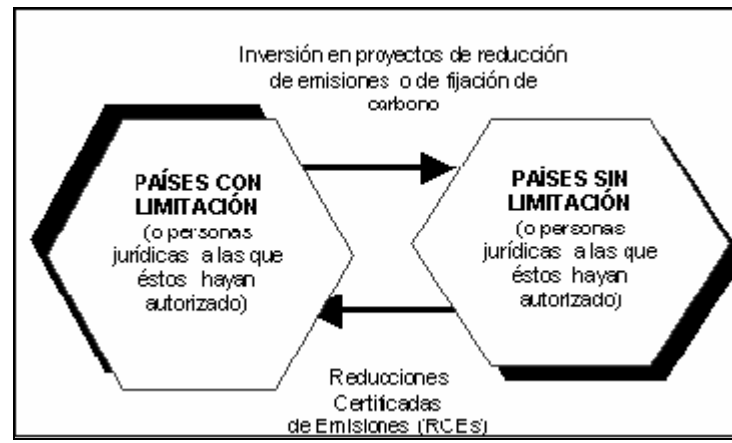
Inversión en proyectos de reducción de emisiones o de fijación de carbono

PAÍSES CON LIMITACIÓN
(o personas jurídicas a las que éstos hayan autorizado)

PAÍSES SIN LIMITACIÓN
(o personas jurídicas a las que éstos hayan autorizado)

Reducciones Certificadas de Emisiones (RCEs)